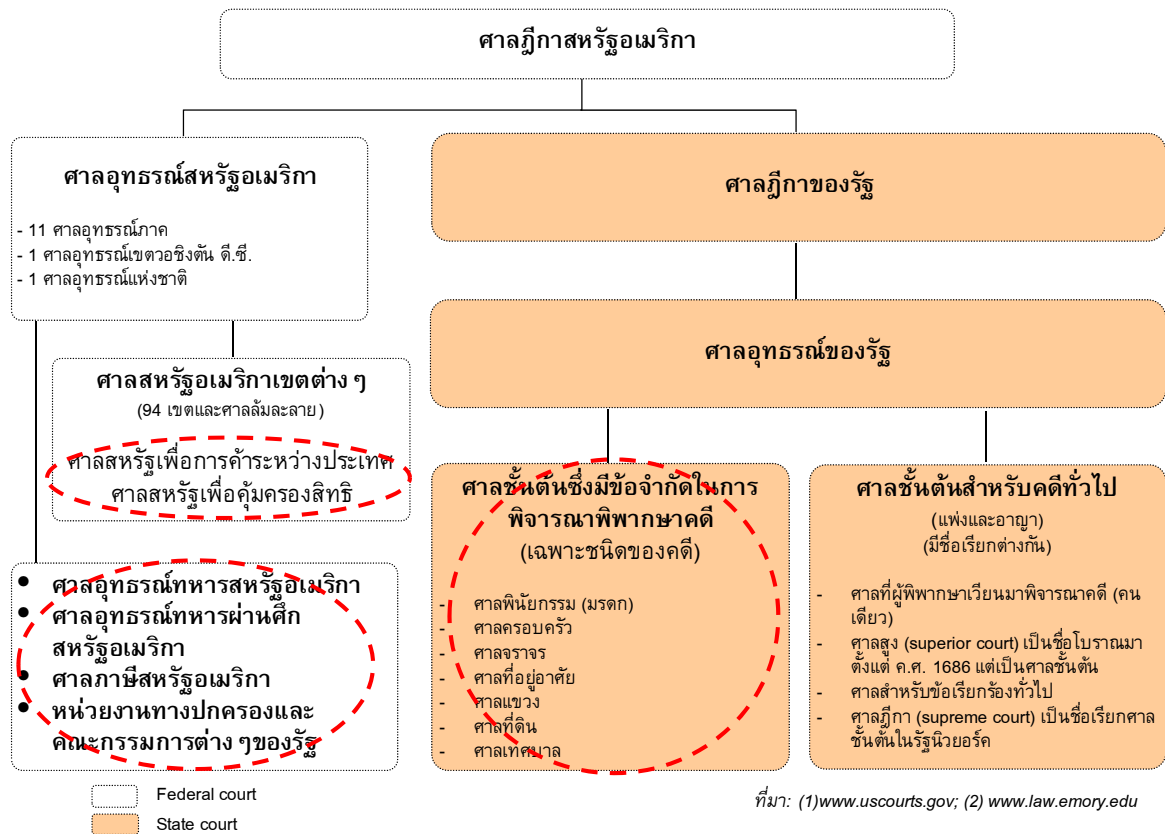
ศาลฎีกาสหรัฐอเมริกา

ศาลอุทธรณ์สหรัฐอเมริกา

- 11 ศาลอุทธรณ์ภาค
- 1 ศาลอุทธรณ์เขตวอชิงตัน ดี.ซี.
- 1 ศาลอุทธรณ์แห่งชาติ

ศาลสหรัฐอเมริกาเขตต่าง ๆ
(94 เขตและศาลล้มละลาย)

ศาลสหรัฐเพื่อการค้าระหว่างประเทศ
ศาลสหรัฐเพื่อคุ้มครองสิทธิ

- ศาลอุทธรณ์ทหารสหรัฐอเมริกา
- ศาลอุทธรณ์ทหารผ่านศึกสหรัฐอเมริกา
- ศาลภาษีสหรัฐอเมริกา
- หน่วยงานทางปกครองและคณะกรรมการต่าง ๆของรัฐ

ศาลฎีกาของรัฐ

ศาลอุทธรณ์ของรัฐ

ศาลชั้นต้นซึ่งมีข้อจำกัดในการพิจารณาพิพากษาคดี
(เฉพาะชนิดของคดี)

- ศาลพินัยกรรม (มรดก)
- ศาลครอบครัว
- ศาลจราจร
- ศาลที่อยู่อาศัย
- ศาลแขวง
- ศาลที่ดิน
- ศาลเทศบาล

ศาลชั้นต้นสำหรับคดีทั่วไป
(แพ่งและอาญา)
(มีชื่อเรียกต่างกัน)

- ศาลที่ผู้พิพากษาเวียนมาพิจารณาคดี (คนเดียว)
- ศาลสูง (superior court) เป็นชื่อโบราณมาตั้งแต่ ค.ศ. 1686 แต่เป็นศาลชั้นต้น
- ศาลสำหรับข้อเรียกร้องทั่วไป
- ศาลฎีกา (supreme court) เป็นชื่อเรียกศาลชั้นต้นในรัฐนิวยอร์ค

Federal court
State court

ที่มา: (1)www.uscourts.gov; (2) www.law.emory.edu